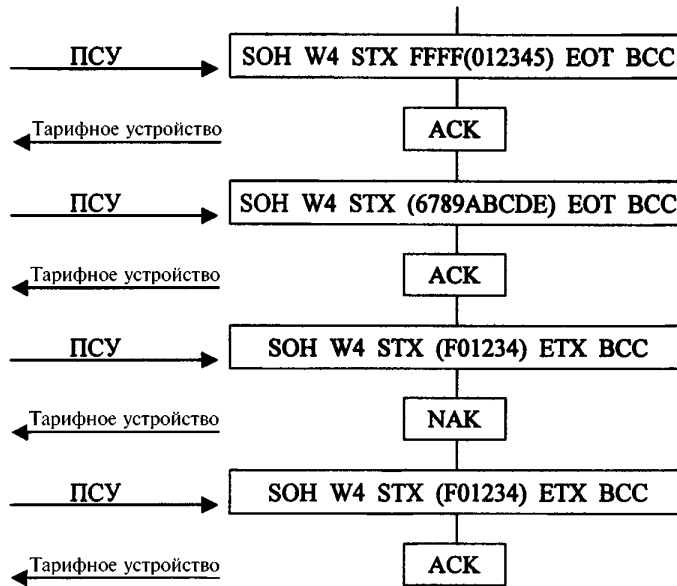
ПСУ
SOH W4 STX FFFF(012345) EOT BCC
Тарифное устройство
ACK
ПСУ
SOH W4 STX (6789ABCDE) EOT BCC
Тарифное устройство
ACK
ПСУ
SOH W4 STX (F01234) ETX BCC
Тарифное устройство
NAK
ПСУ
SOH W4 STX (F01234) ETX BCC
Тарифное устройство
ACK